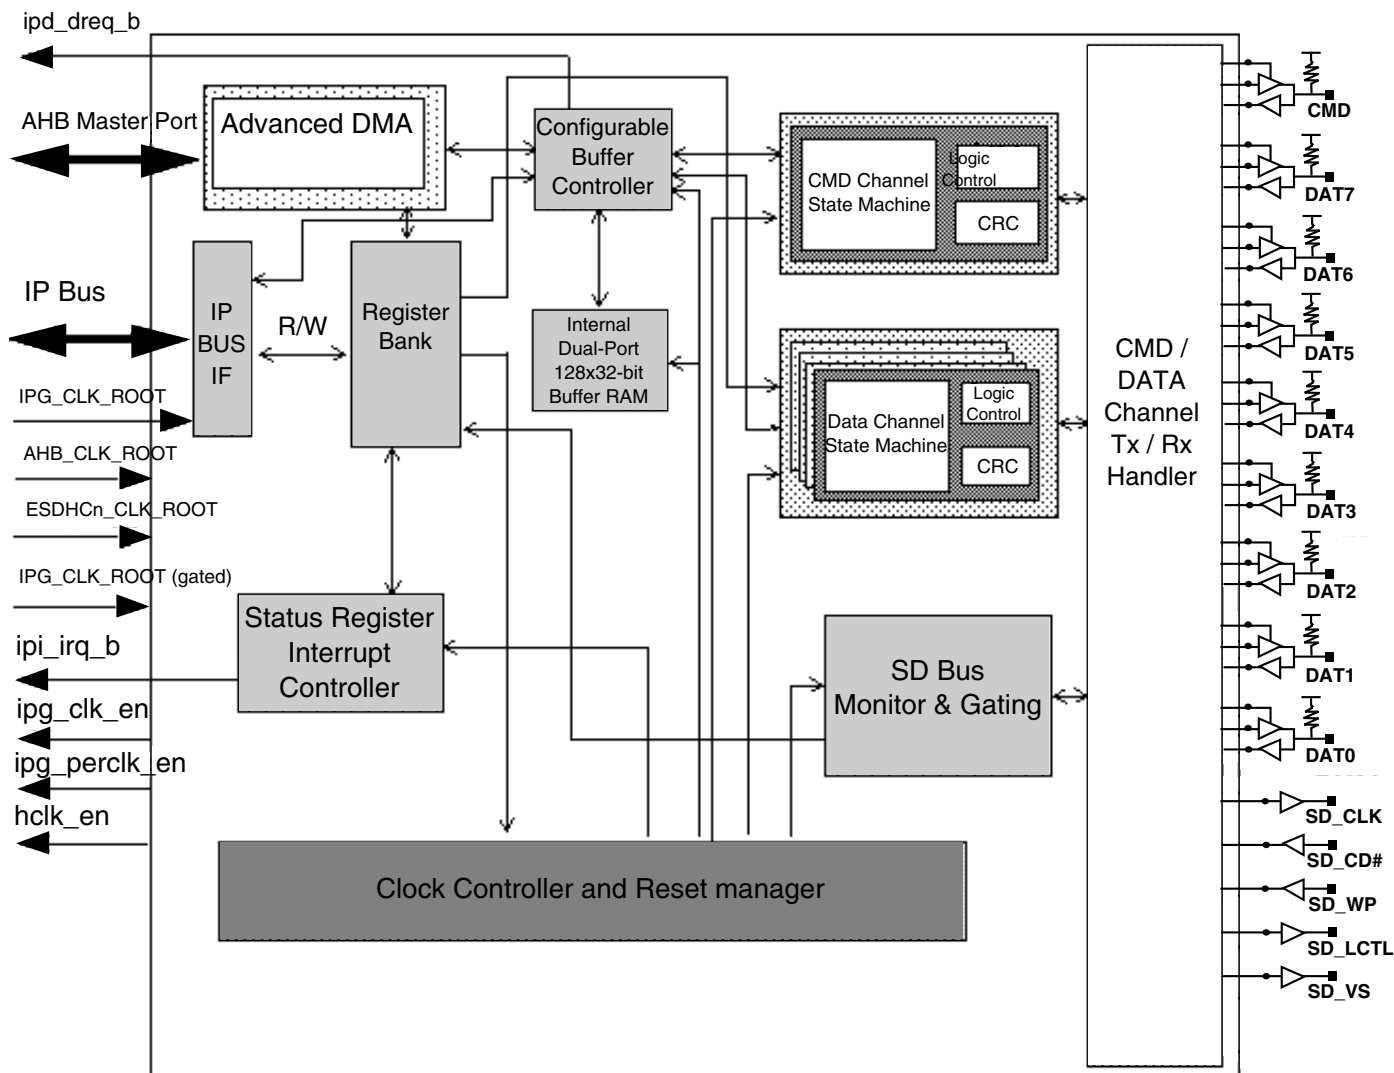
ipd_dreq_b

AHB Master Port

Advanced DMA

Configurable Buffer Controller

CMD Channel State Machine

Logic Control

CRC

IP Bus

IP BUS IF

R/W

Register Bank

Internal Dual-Port 128x32-bit Buffer RAM

Data Channel State Machine

Logic Control

CRC

CMD / DATA Channel Tx / Rx Handler

IPG_CLK_ROOT

AHB_CLK_ROOT

ESDHCn_CLK_ROOT

IPG_CLK_ROOT (gated)

Status Register Interrupt Controller

SD Bus Monitor & Gating

ipi_irq_b

ipg_clk_en

ipg_perclk_en

hclk_en

Clock Controller and Reset manager

CMD

DAT7

DAT6

DAT5

DAT4

DAT3

DAT2

DAT1

DAT0

SD_CLK

SD_CD#

SD_WP

SD_LCTL

SD_VS